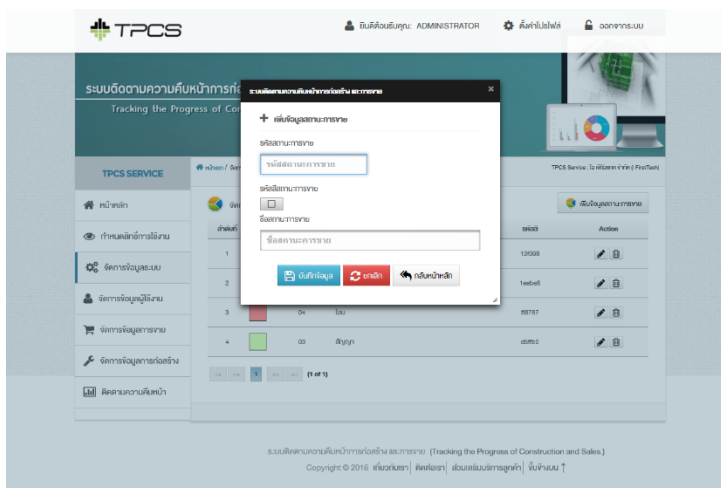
TPCS

ยินดีต้อนรับคุณ: ADMINISTRATOR
ตั้งค่าโปรไฟล์
ออกจากระบบ

ระบบติดตามความคืบหน้าการก่อ
Tracking the Progress of Co

TPCS SERVICE
หน้าหลัก
กำหนดสิทธิ์การใช้งาน
จัดการข้อมูลระบบ
จัดการข้อมูลผู้ใช้งาน
จัดการข้อมูลการขาย
จัดการข้อมูลการก่อสร้าง
ติดตามความคืบหน้า

หน้าแรก / จัด
TPCS Service : โอ ฟิร์มสตาร์ท ( FirstTech)
จัด
เพิ่มข้อมูลสถานะการขาย

| ลำดับที่ | | | รหัสสี | Action |
|---|---|---|---|---|
| 1 | | | 12f308 | |
| 2 | | | 1eebe8 | |
| 3 | | 04 โอน | ff8787 | |
| 4 | | 03 สัญญา | d8ff83 | |

(1 of 1)

ระบบติดตามความคืบหน้าการก่อสร้าง และการขาย
×
+ เพิ่มข้อมูลสถานะการขาย
รหัสสถานะการขาย
รหัสสถานะการขาย
รหัสสีสถานะการขาย
ชื่อสถานะการขาย
ชื่อสถานะการขาย
บันทึกข้อมูล
ยกเลิก
กลับหน้าหลัก

ระบบติดตามความคืบหน้าการก่อสร้าง และการขาย (Tracking the Progress of Construction and Sales.)
Copyright © 2016 เกี่ยวกับเรา | ติดต่อเรา | สอบถามบริการลูกค้า | ขึ้นข้างบน